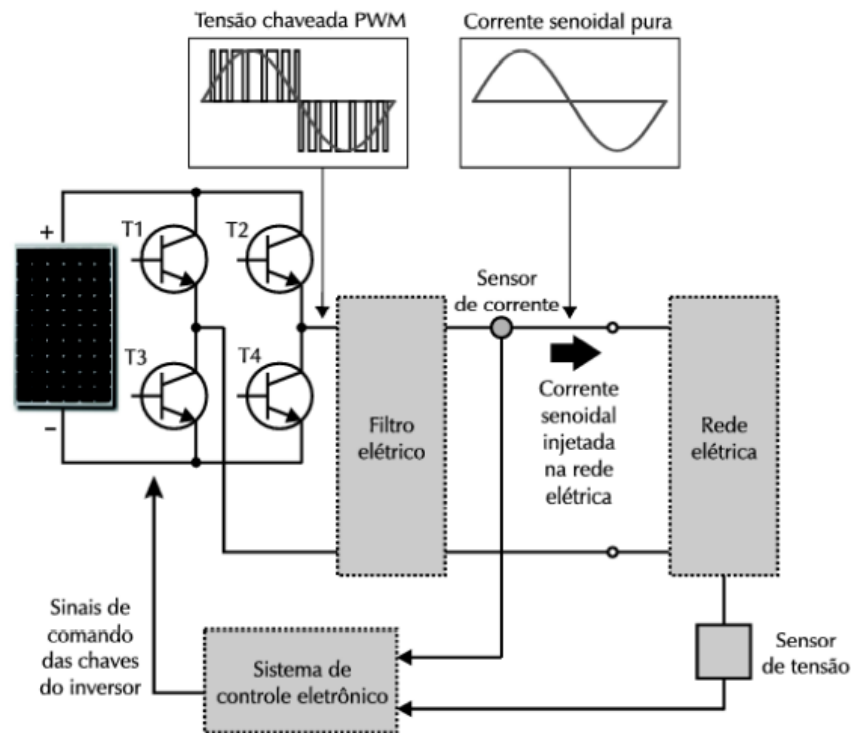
Tensão chaveada PWM

Corrente senoidal pura

+

T1

T2

T3

T4

–

Sensor de corrente

Filtro elétrico

Corrente senoidal injetada na rede elétrica

Rede elétrica

Sinais de comando das chaves do inversor

Sistema de controle eletrônico

Sensor de tensão